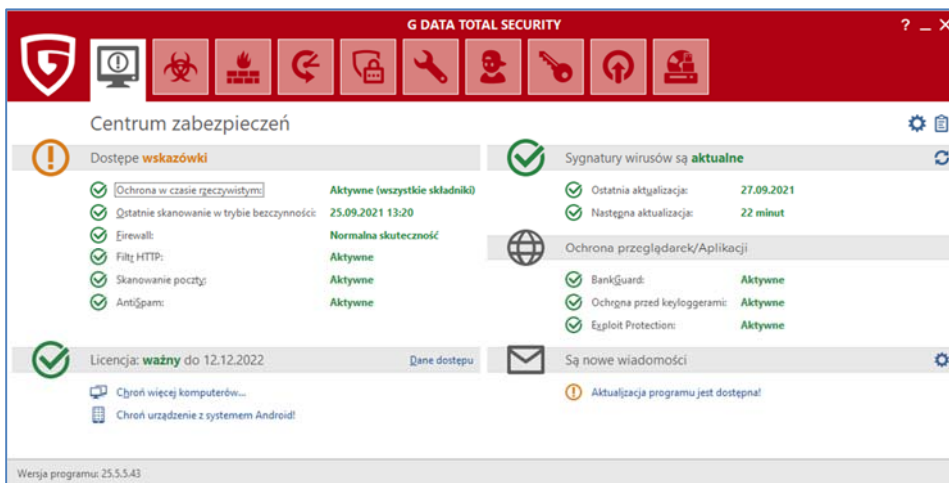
G DATA TOTAL SECURITY

? _ ×

Centrum zabezpieczeń

Dostępe wskazówki

Ochrona w czasie rzeczywistym: Aktywne (wszystkie składniki)

Ostatnie skanowanie w trybie bezczynności: 25.09.2021 13:20

Firewall: Normalna skuteczność

Filtr HTTP: Aktywne

Skanowanie poczty: Aktywne

AntiSpam: Aktywne

Sygnatury wirusów są aktualne

Ostatnia aktualizacja: 27.09.2021

Następna aktualizacja: 22 minut

Ochrona przeglądarek/Aplikacji

BankGuard: Aktywne

Ochrona przed keyloggerami: Aktywne

Exploit Protection: Aktywne

Licencja: ważny do 12.12.2022

Dane dostępu

Chroń więcej komputerów...

Chroń urządzenie z systemem Android!

Są nowe wiadomości

Aktualizacja programu jest dostępna!

Wersja programu: 25.5.5.43